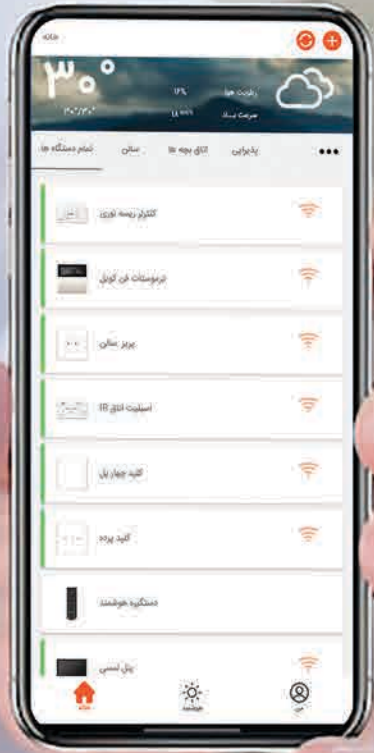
خانه

۳۰°

رطوبت هوا ۱۲%

سرعت باد ۱۱ m/s

۱۴۰۰/۳/۳۰

تمام دستگاه ها سالن اتاق بچه ها پذیرایی •••

کنترلر ریسه نوری

ترموستات فن کوئل

پریز سالن

اسپلیت اتاق IR

کلید چهار پل

کلید پرده

دستگیره هوشمند

پنل لمسی

خانه هوشمند من